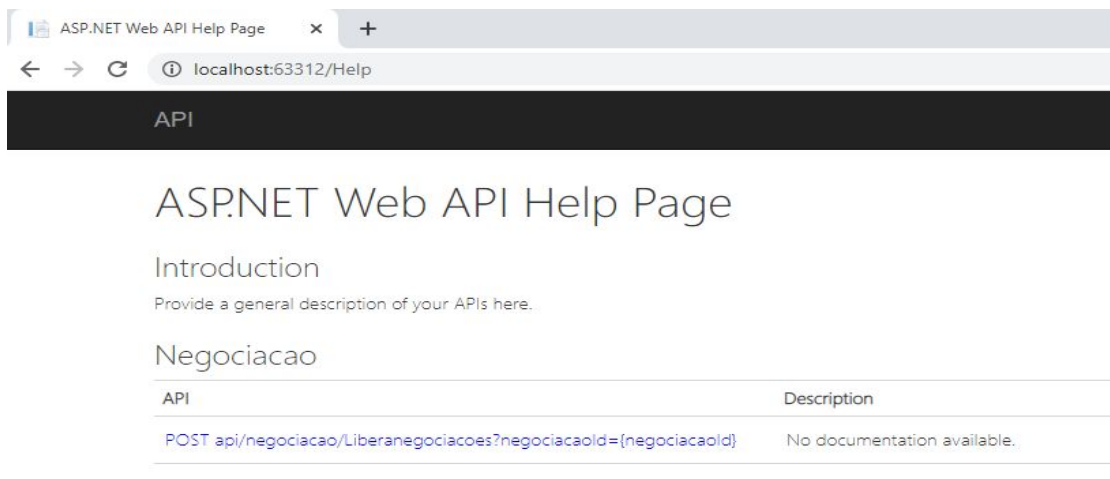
ASP.NET Web API Help Page × +

localhost:63312/Help

API

ASP.NET Web API Help Page

Introduction

Provide a general description of your APIs here.

Negociacao

| API | Description |
|---|---|
| POST api/negociacao/Liberanegociacoes?negociacaoId={negociacaoId} | No documentation available. |